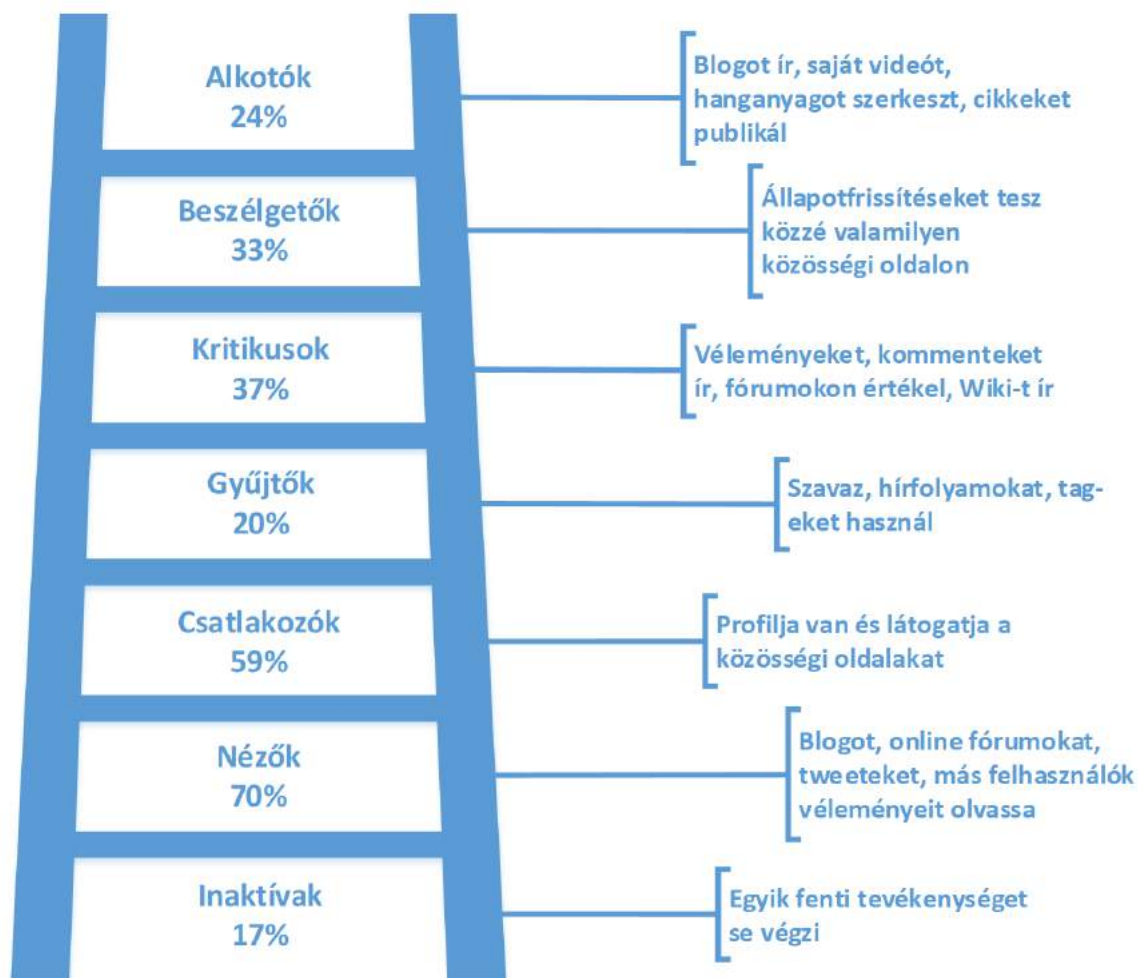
Alkotók
24%

Blogot ír, saját videót, hanganyagot szerkeszt, cikkeket publikál

Beszélgetők
33%

Állapotfrissítéseket tesz közzé valamilyen közösségi oldalon

Kritikusok
37%

Véleményeket, kommenteket ír, fórumokon értékel, Wiki-t ír

Gyűjtők
20%

Szavaz, hírfolyamokat, tageket használ

Csatlakozók
59%

Profilja van és látogatja a közösségi oldalakat

Nézők
70%

Blogot, online fórumokat, tweeteket, más felhasználók véleményeit olvassa

Inaktívak
17%

Egyik fenti tevékenységet se végzi